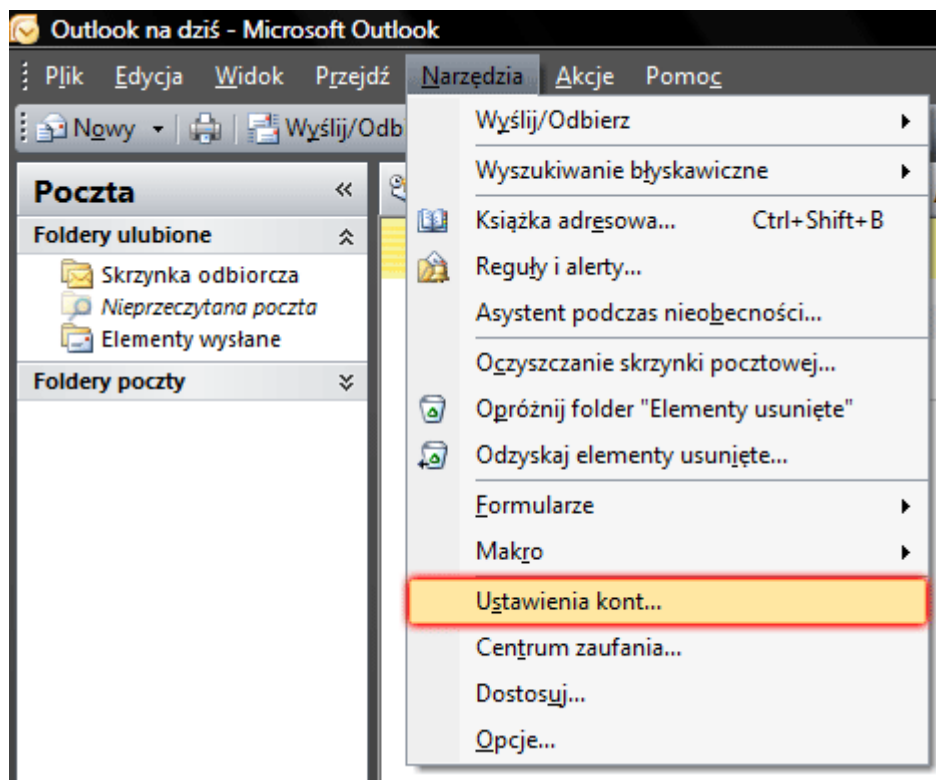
Outlook na dziś - Microsoft Outlook

Plik Edycja Widok Przejdź Narzędzia Akcje Pomoc

Nowy Wyślij/Odb

Poczta

Foldery ulubione

Skrzynka odbiorcza

Nieprzeczytana poczta

Elementy wysłane

Foldery poczty

Wyślij/Odbierz

Wyszukiwanie błyskawiczne

Książka adresowa... Ctrl+Shift+B

Reguły i alerty...

Asystent podczas nieobecności...

Oczyszczanie skrzynki pocztowej...

Opróżnij folder "Elementy usunięte"

Odzyskaj elementy usunięte...

Formularze

Makro

Ustawienia kont...

Centrum zaufania...

Dostosuj...

Opcje...